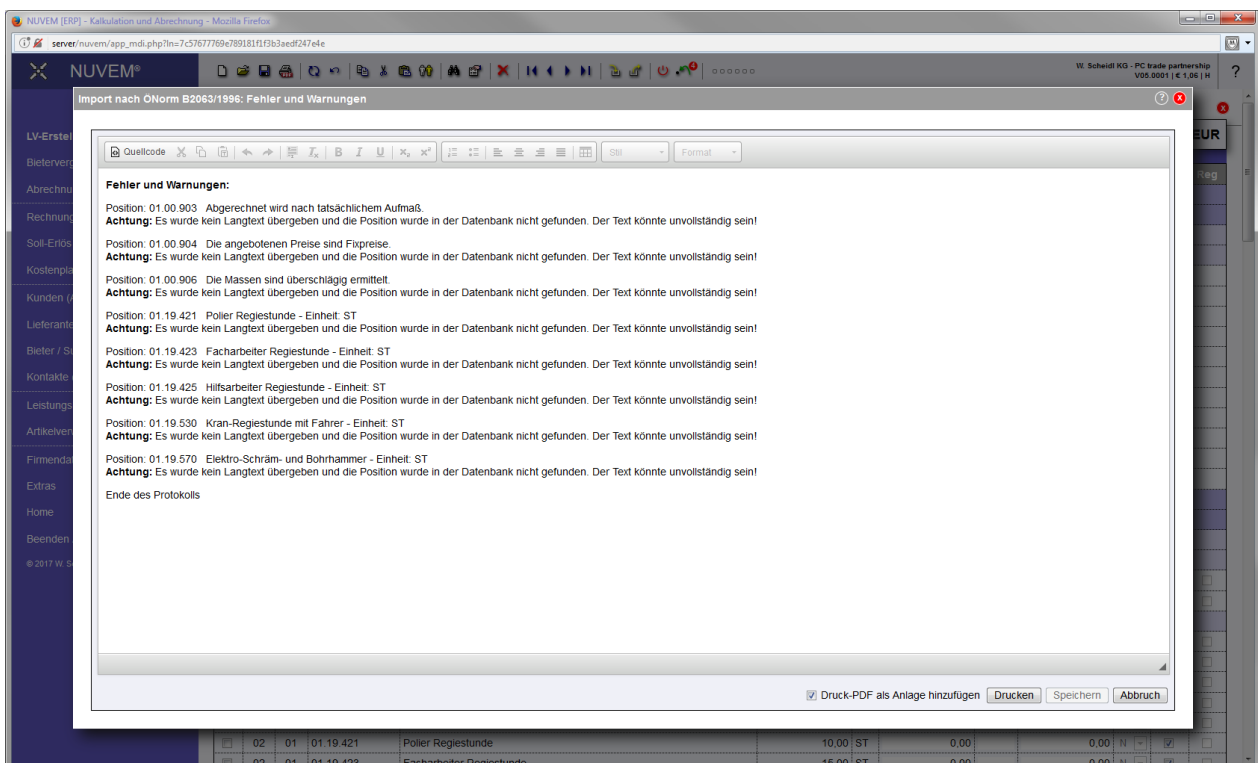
NUVEM [ERP] - Kalkulation und Abrechnung - Mozilla Firefox

server/nuvem/app_mdi.php?ln=7c57677769e789181f1f3b3aedf247e4e

NUVEM®

W. Scheidl KG - PC trade partnership
V05.0001 | € 1,06 | H

?

Import nach ÖNorm B2063/1996: Fehler und Warnungen

LV-Erstel
Bieterverg
Abrechnu
Rechnung
Soll-Erlös
Kostenpla
Kunden (
Lieferante
Bieter / S
Kontakte
Leistungs
Artikelven
Firmenda
Extras
Home
Beenden
© 2017 W. S

EUR
Reg

Quellcode

Stil
Format

Fehler und Warnungen:

Position: 01.00.903 Abgerechnet wird nach tatsächlichem Aufmaß.
Achtung: Es wurde kein Langtext übergeben und die Position wurde in der Datenbank nicht gefunden. Der Text könnte unvollständig sein!

Position: 01.00.904 Die angebotenen Preise sind Fixpreise.
Achtung: Es wurde kein Langtext übergeben und die Position wurde in der Datenbank nicht gefunden. Der Text könnte unvollständig sein!

Position: 01.00.906 Die Massen sind überschlägig ermittelt.
Achtung: Es wurde kein Langtext übergeben und die Position wurde in der Datenbank nicht gefunden. Der Text könnte unvollständig sein!

Position: 01.19.421 Polier Regiestunde - Einheit: ST
Achtung: Es wurde kein Langtext übergeben und die Position wurde in der Datenbank nicht gefunden. Der Text könnte unvollständig sein!

Position: 01.19.423 Facharbeiter Regiestunde - Einheit: ST
Achtung: Es wurde kein Langtext übergeben und die Position wurde in der Datenbank nicht gefunden. Der Text könnte unvollständig sein!

Position: 01.19.425 Hilfsarbeiter Regiestunde - Einheit: ST
Achtung: Es wurde kein Langtext übergeben und die Position wurde in der Datenbank nicht gefunden. Der Text könnte unvollständig sein!

Position: 01.19.530 Kran-Regiestunde mit Fahrer - Einheit: ST
Achtung: Es wurde kein Langtext übergeben und die Position wurde in der Datenbank nicht gefunden. Der Text könnte unvollständig sein!

Position: 01.19.570 Elektro-Schräm- und Bohrhammer - Einheit: ST
Achtung: Es wurde kein Langtext übergeben und die Position wurde in der Datenbank nicht gefunden. Der Text könnte unvollständig sein!

Ende des Protokolls

Druck-PDF als Anlage hinzufügen Drucken Speichern Abbruch

02 01 01.19.421 Polier Regiestunde 10,00 ST 0,00 0,00 N
02 01 01.19.423 Facharbeiter Regiestunde 15,00 ST 0,00 0,00 N